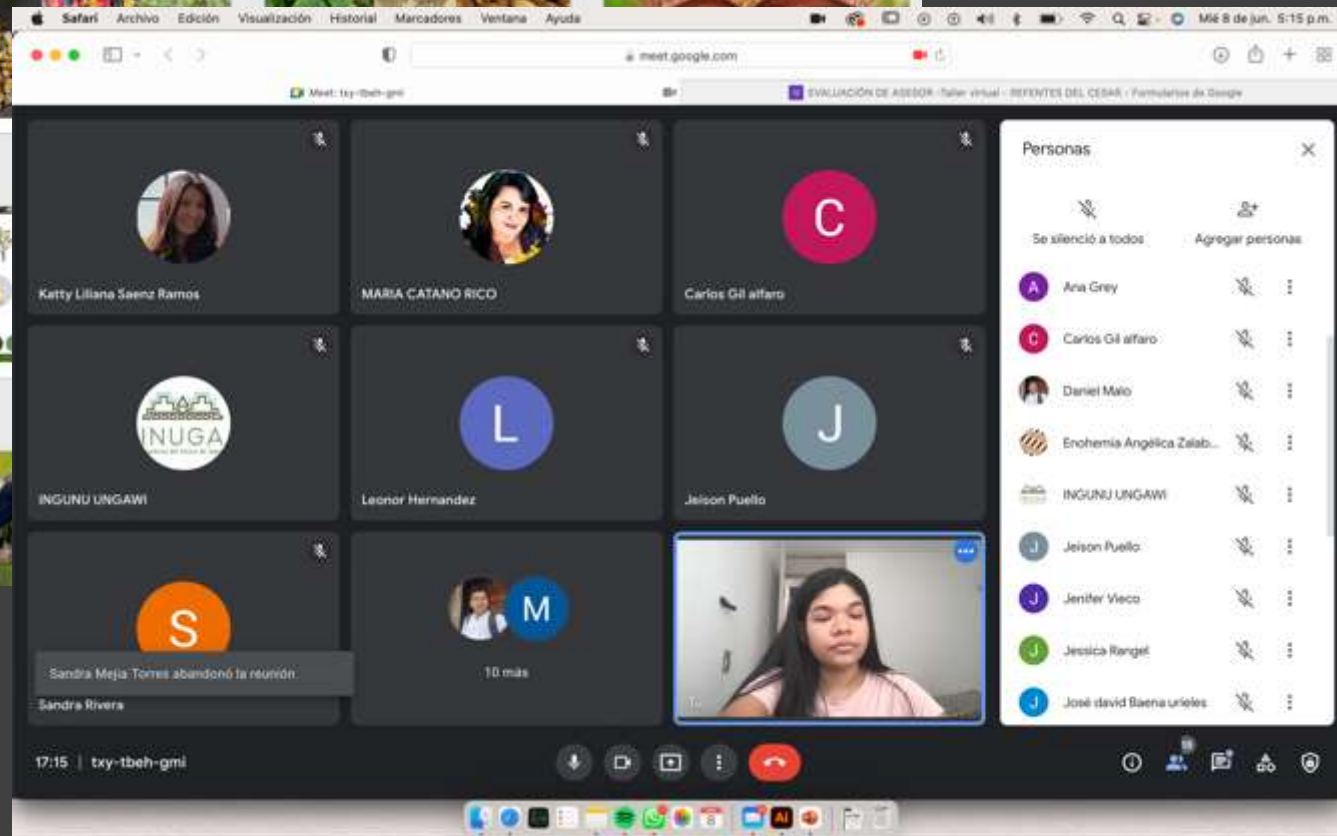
Safari Archivo Edición Visualización Historial Marcadores Ventana Ayuda

Mié 8 de jun. 5:15 p.m.

meet.google.com

Meet: txy-tbeh-gmi

EVALUACIÓN DE ASESOR -Taller virtual - REFENTES DEL CESAR - Formularios de Google

Katty Liliana Saenz Ramos

MARIA CATANO RICO

C

Carlos Gil alfaro

INUGA

INGUNU UNGAWI

L

Leonor Hernandez

J

Jeison Puello

S

Sandra Mejia Torres abandonó la reunión

Sandra Rivera

M

10 más

Tú

Personas

Se silenció a todos

Agregar personas

A Ana Grey

C Carlos Gil alfaro

Daniel Malo

Enohemia Angélica Zalab...

INGUNU UNGAWI

J Jeison Puello

J Jenifer Vieco

J Jessica Rangel

J José david Baena urieles

17:15 | txy-tbeh-gmi

19